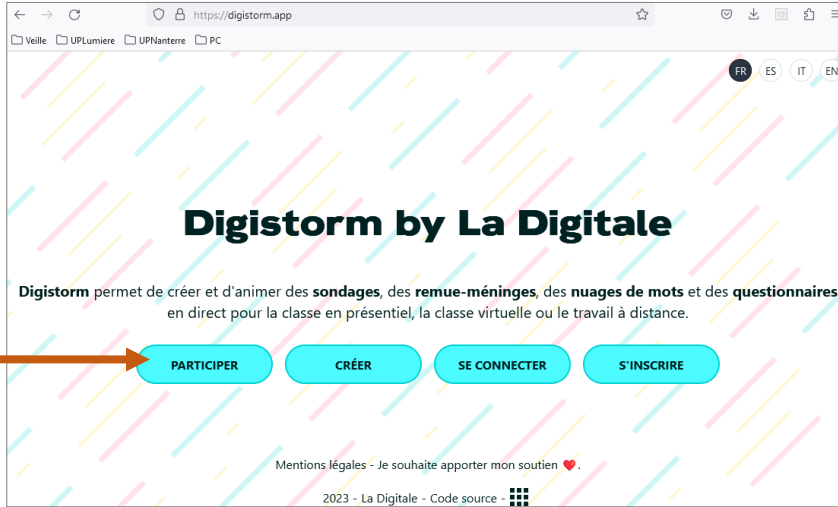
https://digistorm.app

Veille UPLumiere UPNanterre PC

FR ES IT EN

Digistorm by La Digitale

**Digistorm** permet de créer et d'animer des **sondages**, des **remue-méninges**, des **nuages de mots** et des **questionnaires** en direct pour la classe en présentiel, la classe virtuelle ou le travail à distance.

PARTICIPER CRÉER SE CONNECTER S'INSCRIRE

Mentions légales - Je souhaite apporter mon soutien ❤.

2023 - La Digitale - Code source -